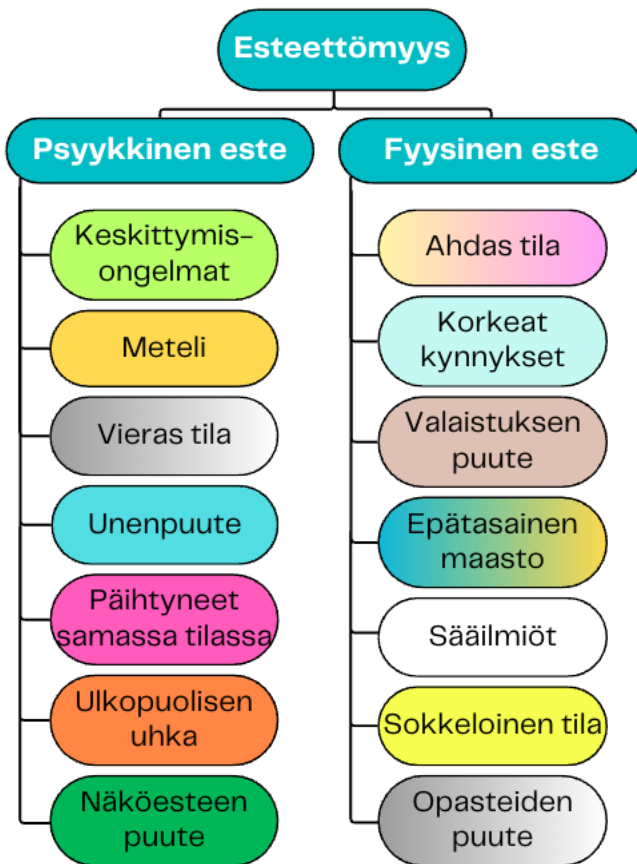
Esteettömyys

Psyykkinen este

Keskittymis-ongelmat

Meteli

Vieras tila

Unenpuute

Päihtyneet samassa tilassa

Ulkopuolisen uhka

Näköesteen puute

Fyysinen este

Ahdas tila

Korkeat kynnykset

Valaistuksen puute

Epätasainen maasto

Sääilmiöt

Sokkeloinen tila

Opasteiden puute